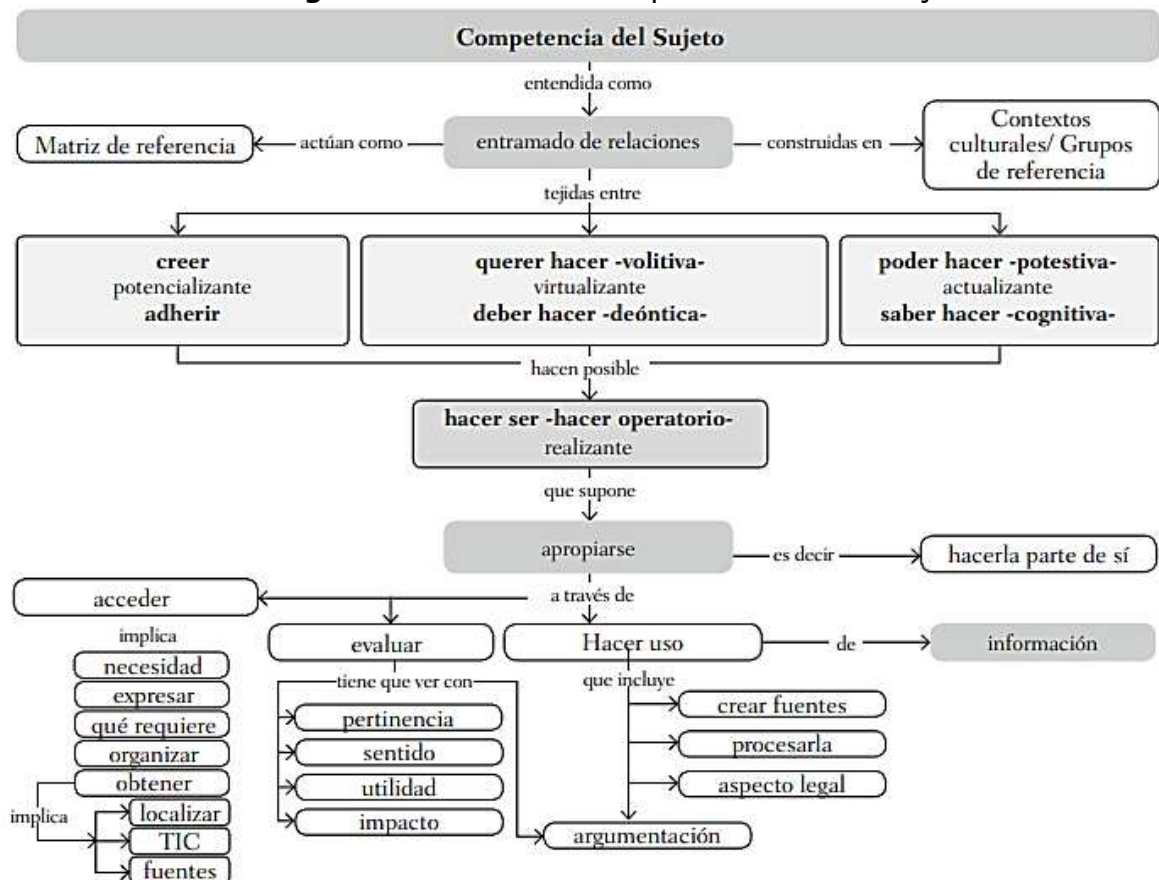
Competencia del Sujeto

entendida como

Matriz de referencia

actúan como

entramado de relaciones

construidas en

Contextos culturales/ Grupos de referencia

tejidas entre

creer
potencializante
adherir

querer hacer -volitiva-
virtualizante
deber hacer -deóntica-

poder hacer -potestiva-
actualizante
saber hacer -cognitiva-

hacen posible

hacer ser -hacer operatorio-
realizante

que supone

apropiarse

es decir

hacerla parte de sí

a través de

acceder

implica

necesidad

expresar

qué requiere

organizar

obtener

implica

localizar

TIC

fuentes

evaluar

tiene que ver con

pertinencia

sentido

utilidad

impacto

Hacer uso

de

información

que incluye

crear fuentes

procesarla

aspecto legal

argumentación